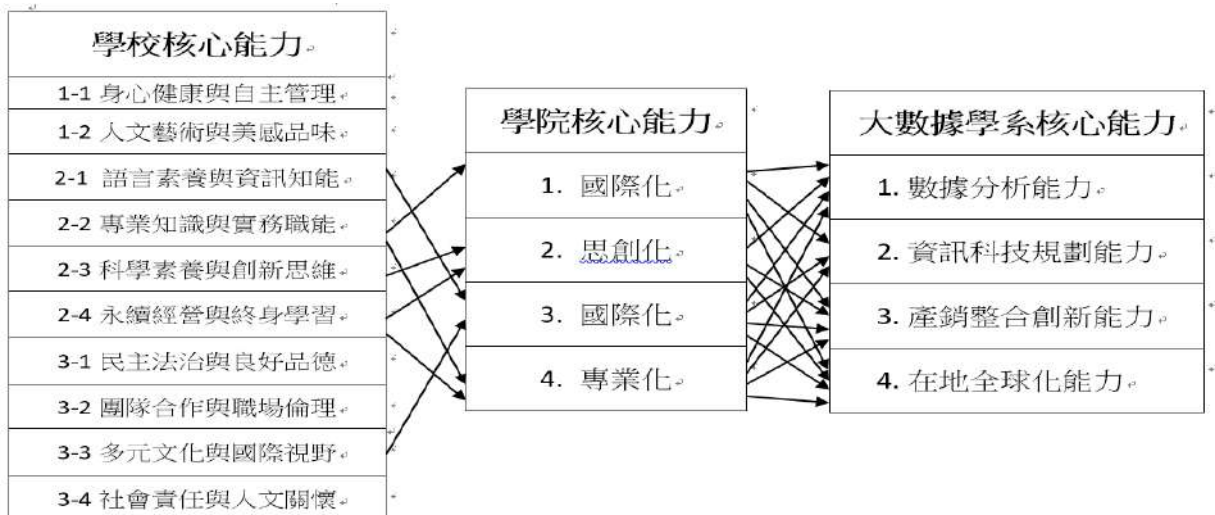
| 學校核心能力 |
|---|
| 1-1 身心健康與自主管理 |
| 1-2 人文藝術與美感品味 |
| 2-1 語言素養與資訊知能 |
| 2-2 專業知識與實務職能 |
| 2-3 科學素養與創新思維 |
| 2-4 永續經營與終身學習 |
| 3-1 民主法治與良好品德 |
| 3-2 團隊合作與職場倫理 |
| 3-3 多元文化與國際視野 |
| 3-4 社會責任與人文關懷 |

| 學院核心能力 |
|---|
| 1. 國際化 |
| 2. 思創化 |
| 3. 國際化 |
| 4. 專業化 |

| 大數據學系核心能力 |
|---|
| 1. 數據分析能力 |
| 2. 資訊科技規劃能力 |
| 3. 產銷整合創新能力 |
| 4. 在地全球化能力 |